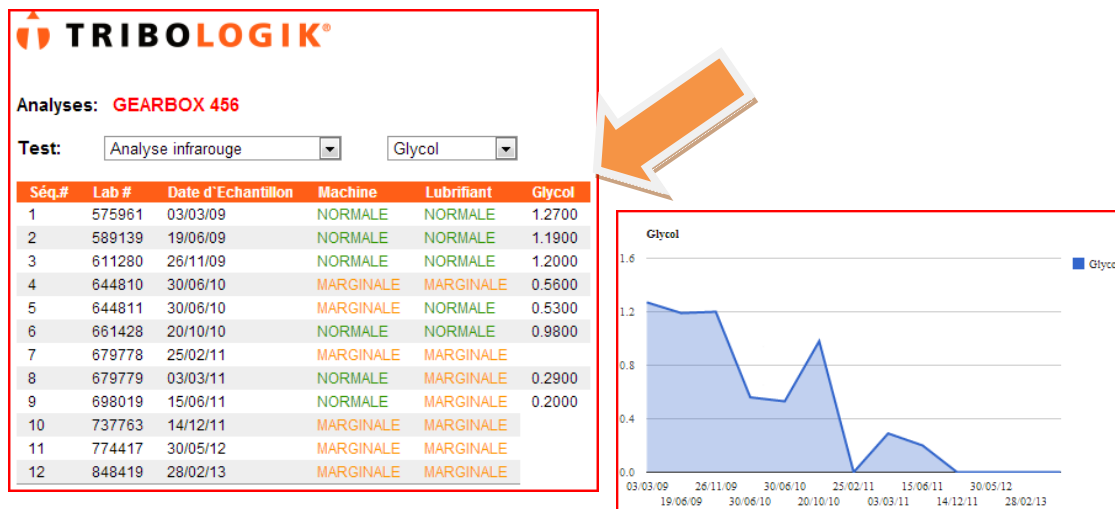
TRIBOLOGIK®

Analyses: GEARBOX 456

Test: Analyse infrarouge Glycol

| Séq.# | Lab # | Date d'Echantillon | Machine | Lubrifiant | Glycol |
|---|---|---|---|---|---|
| 1 | 575961 | 03/03/09 | NORMALE | NORMALE | 1.2700 |
| 2 | 589139 | 19/06/09 | NORMALE | NORMALE | 1.1900 |
| 3 | 611280 | 26/11/09 | NORMALE | NORMALE | 1.2000 |
| 4 | 644810 | 30/06/10 | MARGINALE | MARGINALE | 0.5600 |
| 5 | 644811 | 30/06/10 | MARGINALE | NORMALE | 0.5300 |
| 6 | 661428 | 20/10/10 | NORMALE | NORMALE | 0.9800 |
| 7 | 679778 | 25/02/11 | MARGINALE | MARGINALE | |
| 8 | 679779 | 03/03/11 | NORMALE | MARGINALE | 0.2900 |
| 9 | 698019 | 15/06/11 | NORMALE | MARGINALE | 0.2000 |
| 10 | 737763 | 14/12/11 | MARGINALE | MARGINALE | |
| 11 | 774417 | 30/05/12 | MARGINALE | MARGINALE | |
| 12 | 848419 | 28/02/13 | MARGINALE | MARGINALE | |

Glycol

Glycol

1.6
1.2
0.8
0.4
0.0

03/03/09 19/06/09 26/11/09 30/06/10 30/06/10 20/10/10 25/02/11 03/03/11 15/06/11 14/12/11 30/05/12 28/02/13